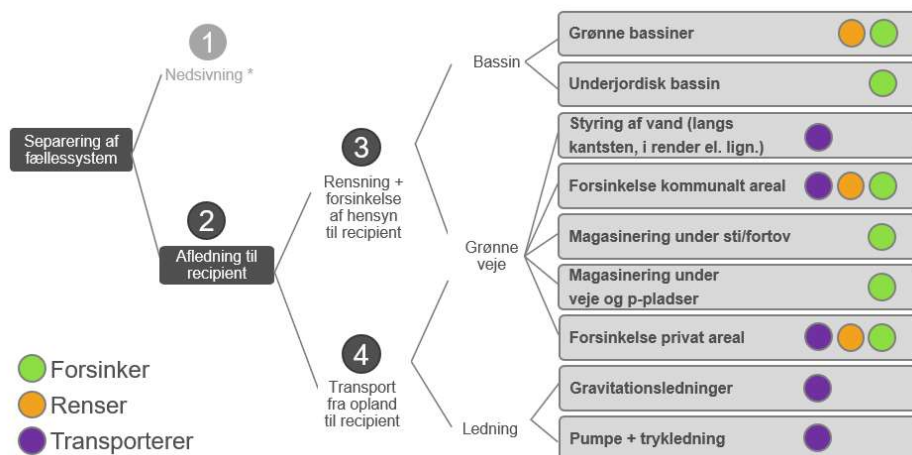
Separering af fællessystem

1
Nedsivning *

2
Afledning til recipient

3
Rensning + forsinkelse af hensyn til recipient

4
Transport fra opland til recipient

Bassin
Grønne bassiner
Underjordisk bassin

Grønne veje
Styring af vand (langs kantsten, i render el. lign.)
Forsinkelse kommunalt areal
Magasinering under sti/fortov
Magasinering under veje og p-pladser
Forsinkelse privat areal

Ledning
Gravitationsledninger
Pumpe + trykledning

Forsinker
Renser
Transporterer